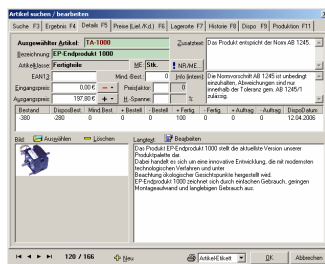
Artikel suchen / bearbeiten

Suche F3 | Ergebnis F4 | Details F5 | Preise (Lief./Kd.) F6 | Lagerorte F7 | Historie F8 | Dispo F9 | Produktion F11

Ausgewählter Artikel: TA-1000
Zusatztext: Das Produkt entspricht der Norm AB 1245.
Bezeichnung: EP-Endprodukt 1000
Artikelklasse: Fertigteile
ME: Stk.
NR/ME
EAN13
Mind.-Best. 0
Info (intern): Die Normvorschrift AB 1245 ist unbedingt einzuhalten, Abweichungen sind nur innerhalb der Toleranz gem. AB 1245/1 zulässig.
Eingangspreis 0,00 €
Preisfaktor 0
Ausgangspreis 197,80 €
H.-Spanne %

| Bestand | DisposBest. | Mind.Best. | + Bestell. | - Bestell. | + Fertig. | - Fertig. | + Auftrag | - Auftrag | DisposDatum |
|---|---|---|---|---|---|---|---|---|---|
| -380 | -280 | 0 | 0 | 0 | 100 | 0 | 0 | 0 | 12.04.2006 |

Bild | Auswählen | Löschen
Langtext | Bearbeiten

Das Produkt EP-Endprodukt 1000 stellt die aktuellste Version unserer Produktpalette dar.
Dabei handelt es sich um eine innovative Entwicklung, die mit modernsten technologischen Verfahren und unter Beachtung ökologischer Gesichtspunkte hergestellt wird.
EP-Endprodukt 1000 zeichnet sich durch einfachen Gebrauch, geringen Montageaufwand und langlebigen Gebrauch aus.

120 / 166
Neu
Artikel-Etikett
OK
Abbrechen